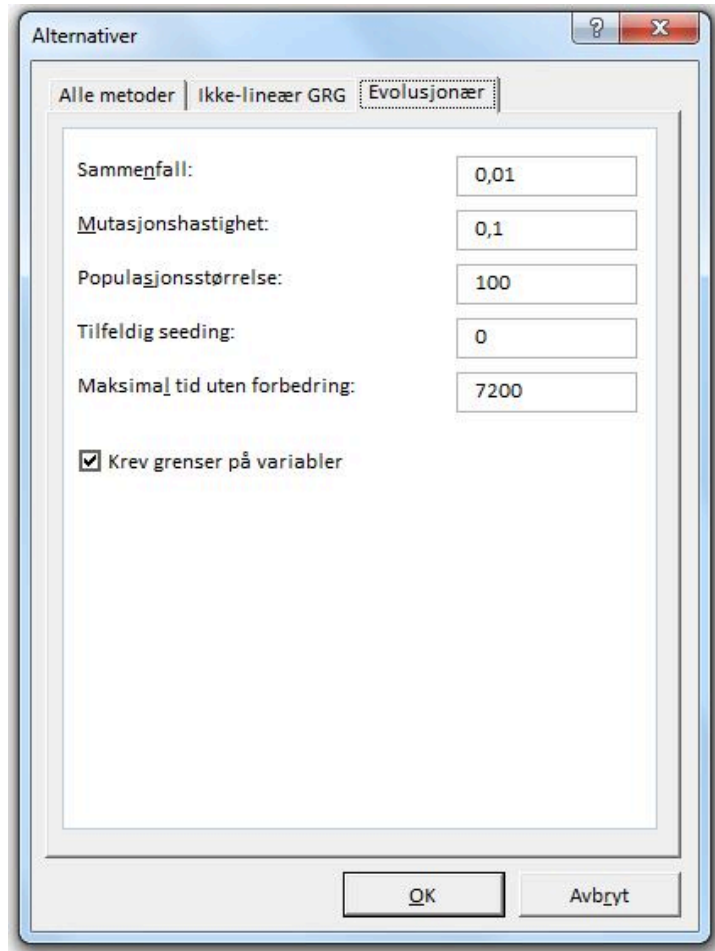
Alternativer

?

Alle metoder | Ikke-lineær GRG | Evolusjonær

Sammenfall: 0,01

Mutasjonshastighet: 0,1

Populasjonsstørrelse: 100

Tilfeldig seeding: 0

Maksimal tid uten forbedring: 7200

☑ Krev grenser på variabler

OK | Avbryt